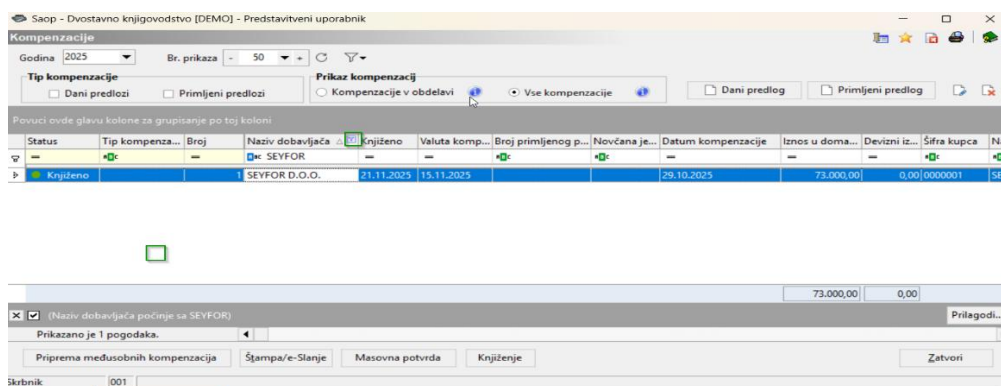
Saop - Dvostavno knjigovodstvo [DEMO] - Predstavitveni uporabnik

Kompenzacije

Godina 2025 Br. prikaza - 50 + C

Tip kompenzacije
Dani predlozi Primljeni predlozi

Prikaz kompenzacij
Kompenzacije v obdelavi Vse kompenzacije

Dani predlog Primljeni predlog

Povuci ovde glavu kolone za grupisanje po toj koloni

| Status | Tip kompenza... | Broj | Naziv dobavljača | Knjiženo | Valuta komp... | Broj primljenog p... | Novčana je... | Datum kompenzacije | Iznos u doma... | Devizni iz... | Šifra kupca | N |
|---|---|---|---|---|---|---|---|---|---|---|---|---|
| = | | = | SEYFOR | = | = | | | = | = | = | | |
| Knjiženo | | 1 | SEYFOR D.O.O. | 21.11.2025 | 15.11.2025 | | | 29.10.2025 | 73.000,00 | 0,00 | 0000001 | SE |

73.000,00 0,00

(Naziv dobavljača počinje sa SEYFOR)

Prilagodi...

Prikazano je 1 pogodaka.

Priprema međusobnih kompenzacija Štampa/e-Slanje Masovna potvrda Knjiženje Zatvori

Skrbnik 001